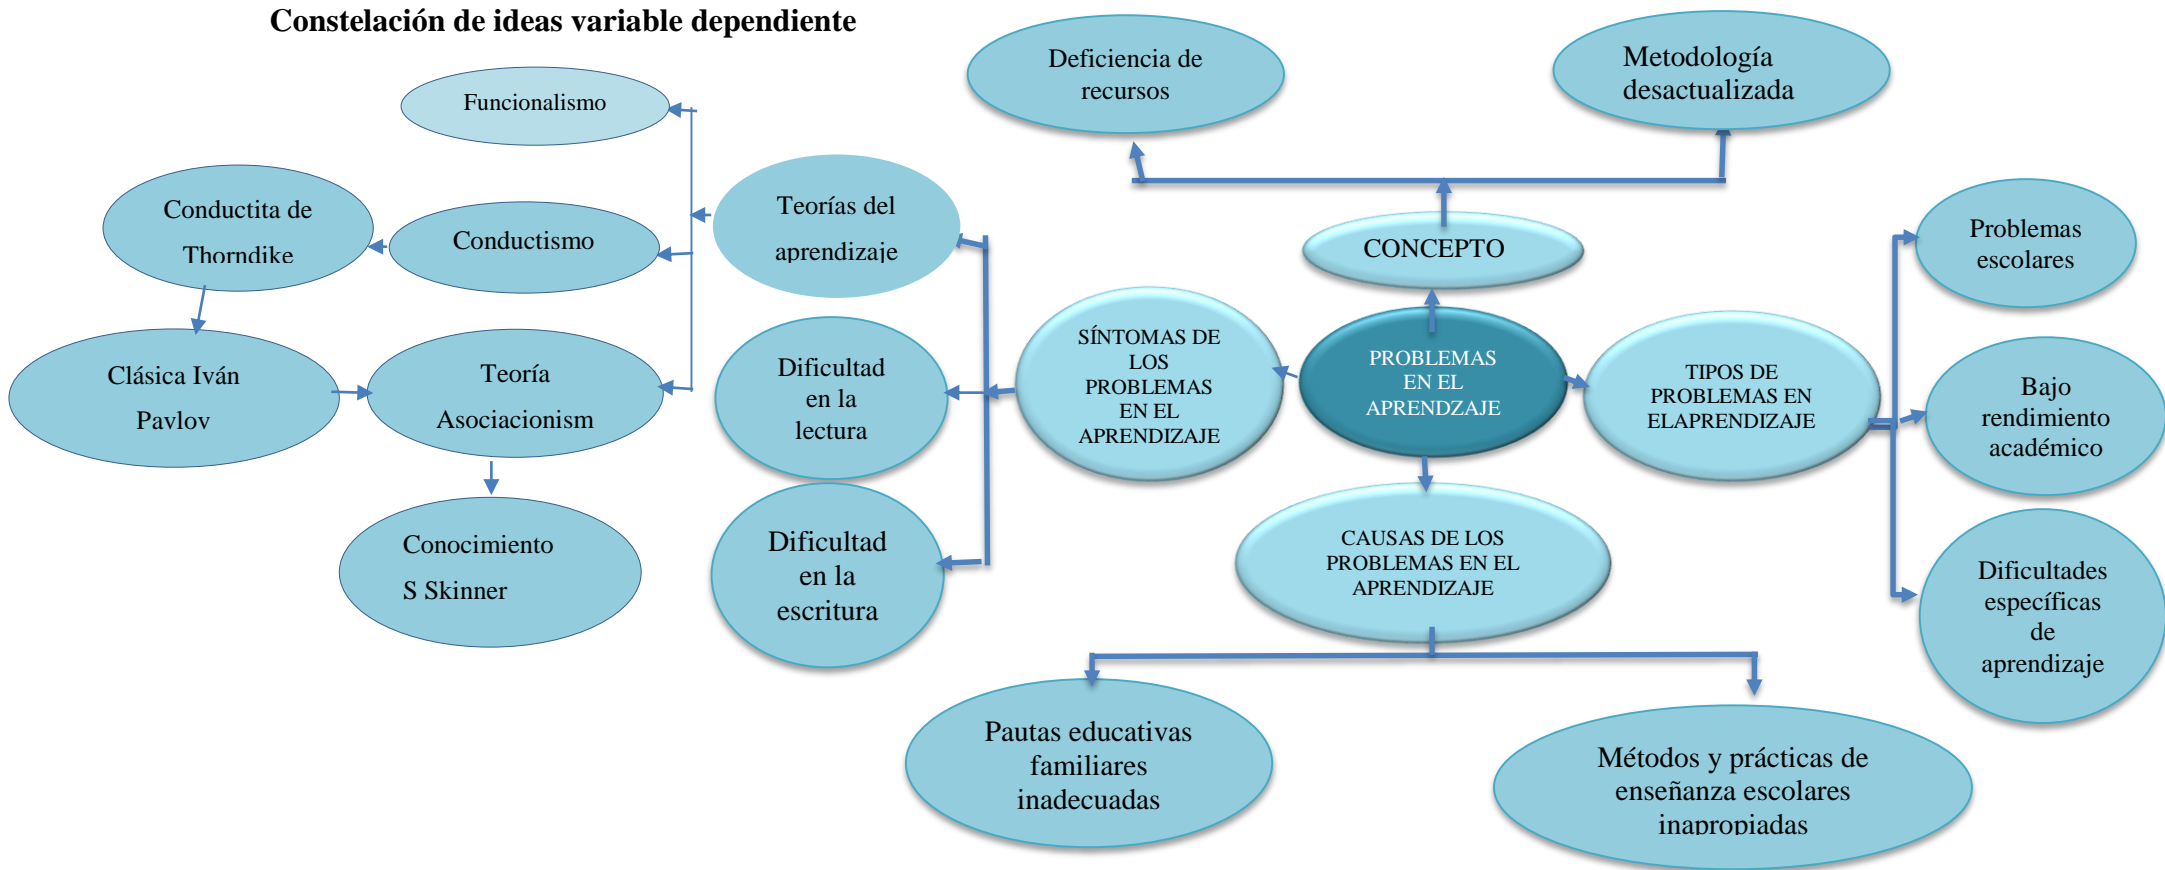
Constelación de ideas variable dependiente

Deficiencia de recursos

Metodología desactualizada

Funcionalismo

Conductita de Thorndike

Conductismo

Teorías del aprendizaje

CONCEPTO

Problemas escolares

Clásica Iván Pavlov

Teoría Asociacionism

Dificultad en la lectura

SÍNTOMAS DE LOS PROBLEMAS EN EL APRENDIZAJE

PROBLEMAS EN EL APRENDZAJE

TIPOS DE PROBLEMAS EN ELAPRENDIZAJE

Bajo rendimiento académico

Conocimiento S Skinner

Dificultad en la escritura

CAUSAS DE LOS PROBLEMAS EN EL APRENDIZAJE

Dificultades específicas de aprendizaje

Pautas educativas familiares inadecuadas

Métodos y prácticas de enseñanza escolares inapropiadas